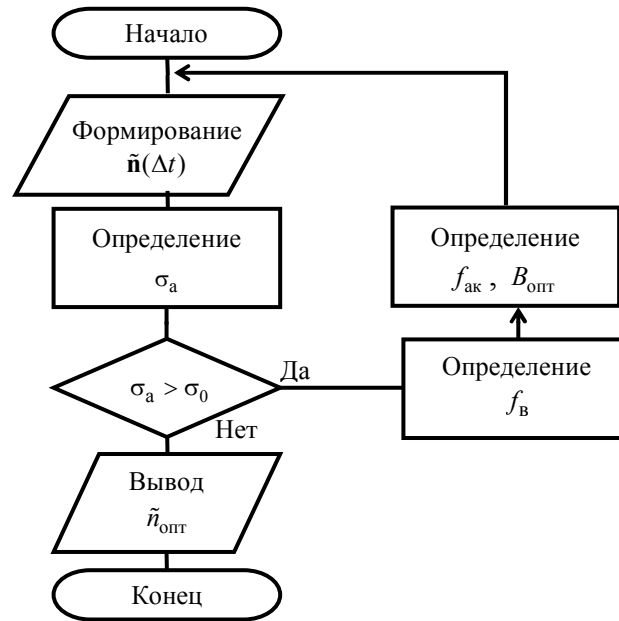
Начало

Формирование $\tilde{\mathbf{n}}(\Delta t)$

Определение $\sigma_{а}$

$\sigma_{а} > \sigma_{0}$

Да

Нет

Вывод $\tilde{n}_{опт}$

Конец

Определение $f_{ак}$ , $B_{опт}$

Определение $f_{в}$